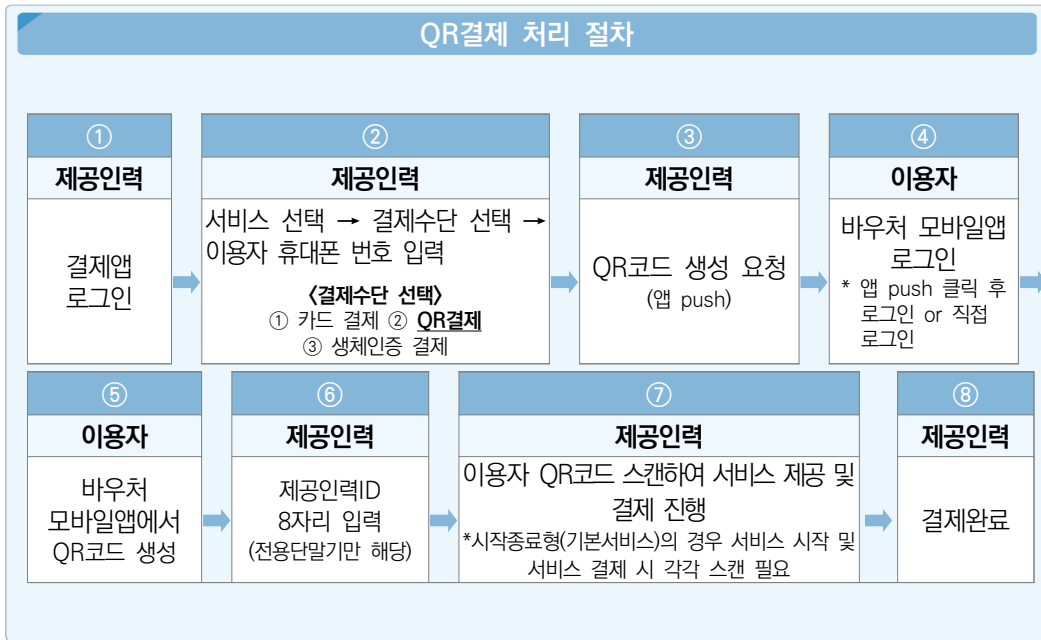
QR결제 처리 절차

①
제공인력
결제앱 로그인

②
제공인력
서비스 선택 → 결제수단 선택 → 이용자 휴대폰 번호 입력
〈결제수단 선택〉
① 카드 결제 ② QR결제
③ 생체인증 결제

③
제공인력
QR코드 생성 요청
(앱 push)

④
이용자
바우처 모바일앱 로그인
* 앱 push 클릭 후 로그인 or 직접 로그인

⑤
이용자
바우처 모바일앱에서 QR코드 생성

⑥
제공인력
제공인력ID 8자리 입력
(전용단말기만 해당)

⑦
제공인력
이용자 QR코드 스캔하여 서비스 제공 및 결제 진행
*시작종료형(기본서비스)의 경우 서비스 시작 및 서비스 결제 시 각각 스캔 필요

⑧
제공인력
결제완료